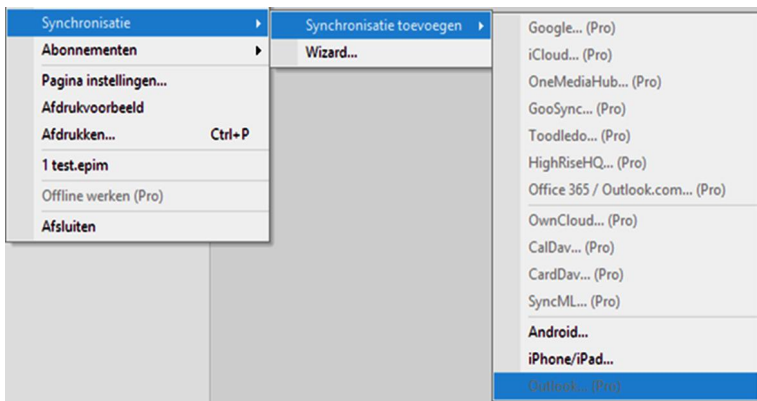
Synchronisatie
Abonnementen
Pagina instellingen...
Afdrukvoorbeeld
Afdrukken... Ctrl+P
1 test.epim
Offline werken (Pro)
Afsluiten

Synchronisatie toevoegen
Wizard...

Google... (Pro)
iCloud... (Pro)
OneMediaHub... (Pro)
GooSync... (Pro)
Toodledo... (Pro)
HighRiseHQ... (Pro)
Office 365 / Outlook.com... (Pro)
OwnCloud... (Pro)
CalDav... (Pro)
CardDav... (Pro)
SyncML... (Pro)
Android...
iPhone/iPad...
Outlook... (Pro)